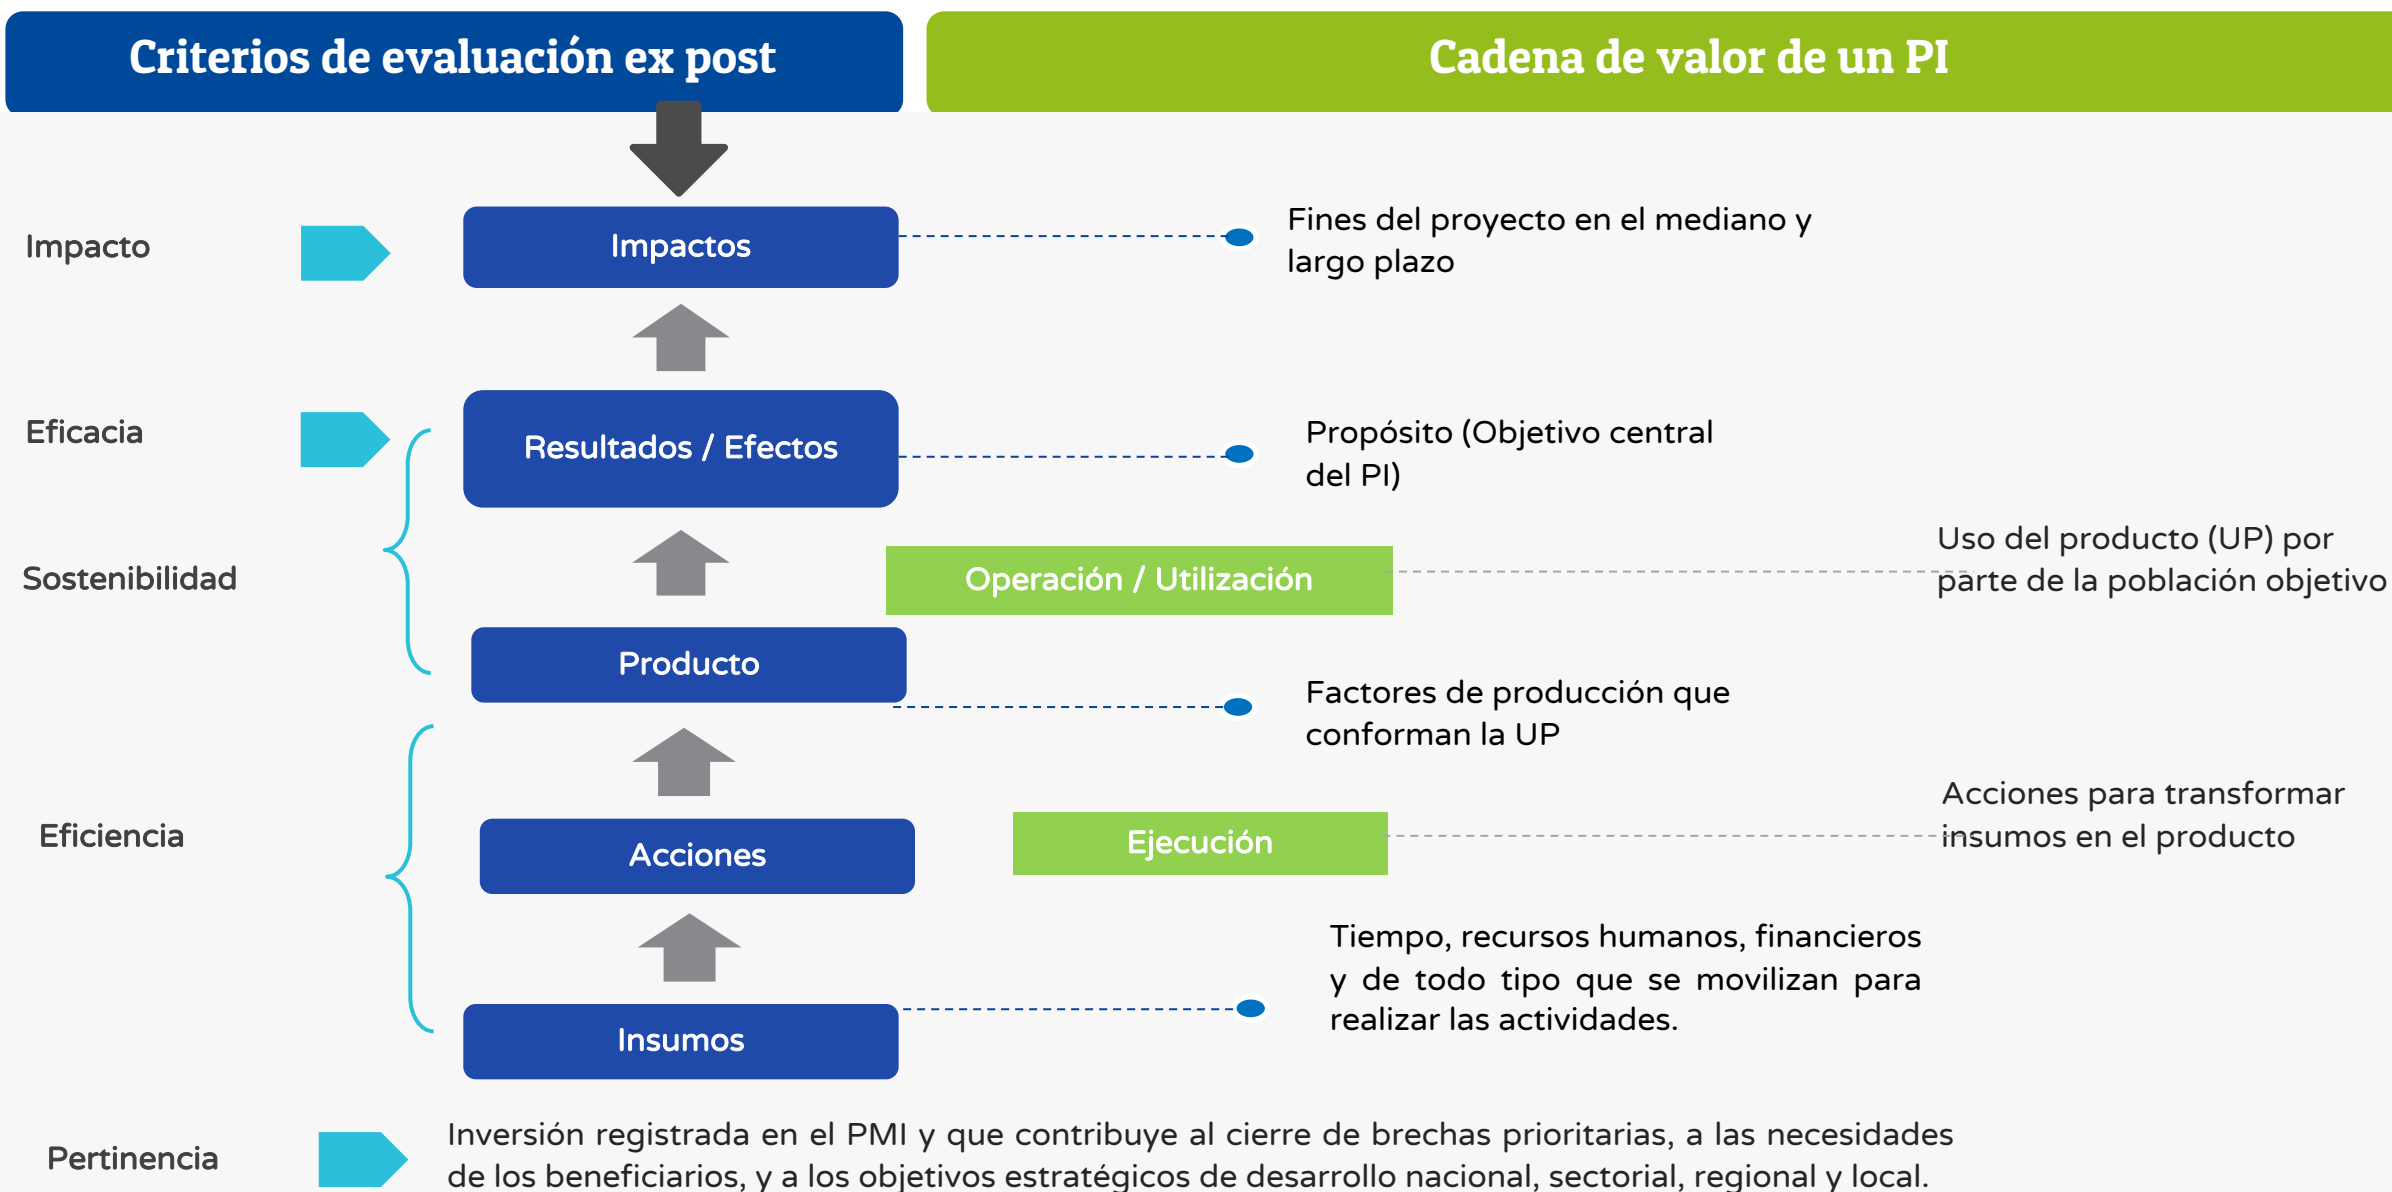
Criterios de evaluación ex post

Cadena de valor de un PI

Impacto

Impactos

Fines del proyecto en el mediano y largo plazo

Eficacia

Resultados / Efectos

Propósito (Objetivo central del PI)

Sostenibilidad

Operación / Utilización

Uso del producto (UP) por parte de la población objetivo

Producto

Factores de producción que conforman la UP

Eficiencia

Acciones

Ejecución

Acciones para transformar insumos en el producto

Insumos

Tiempo, recursos humanos, financieros y de todo tipo que se movilizan para realizar las actividades.

Pertinencia

Inversión registrada en el PMI y que contribuye al cierre de brechas prioritarias, a las necesidades de los beneficiarios, y a los objetivos estratégicos de desarrollo nacional, sectorial, regional y local.